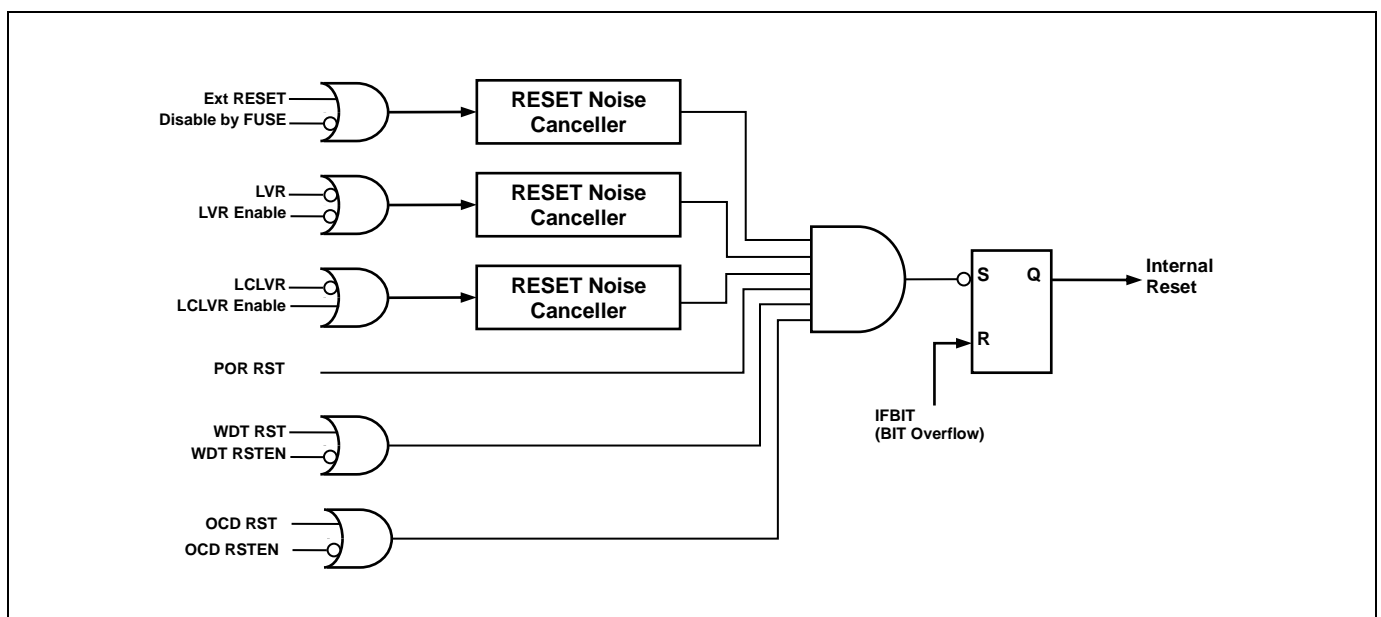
Ext RESET
Disable by FUSE
RESET Noise Canceller

LVR
LVR Enable
RESET Noise Canceller

LCLVR
LCLVR Enable
RESET Noise Canceller

POR RST

WDT RST
WDT RSTEN

OCD RST
OCD RSTEN

S
Q
R
Internal Reset

IFBIT
(BIT Overflow)